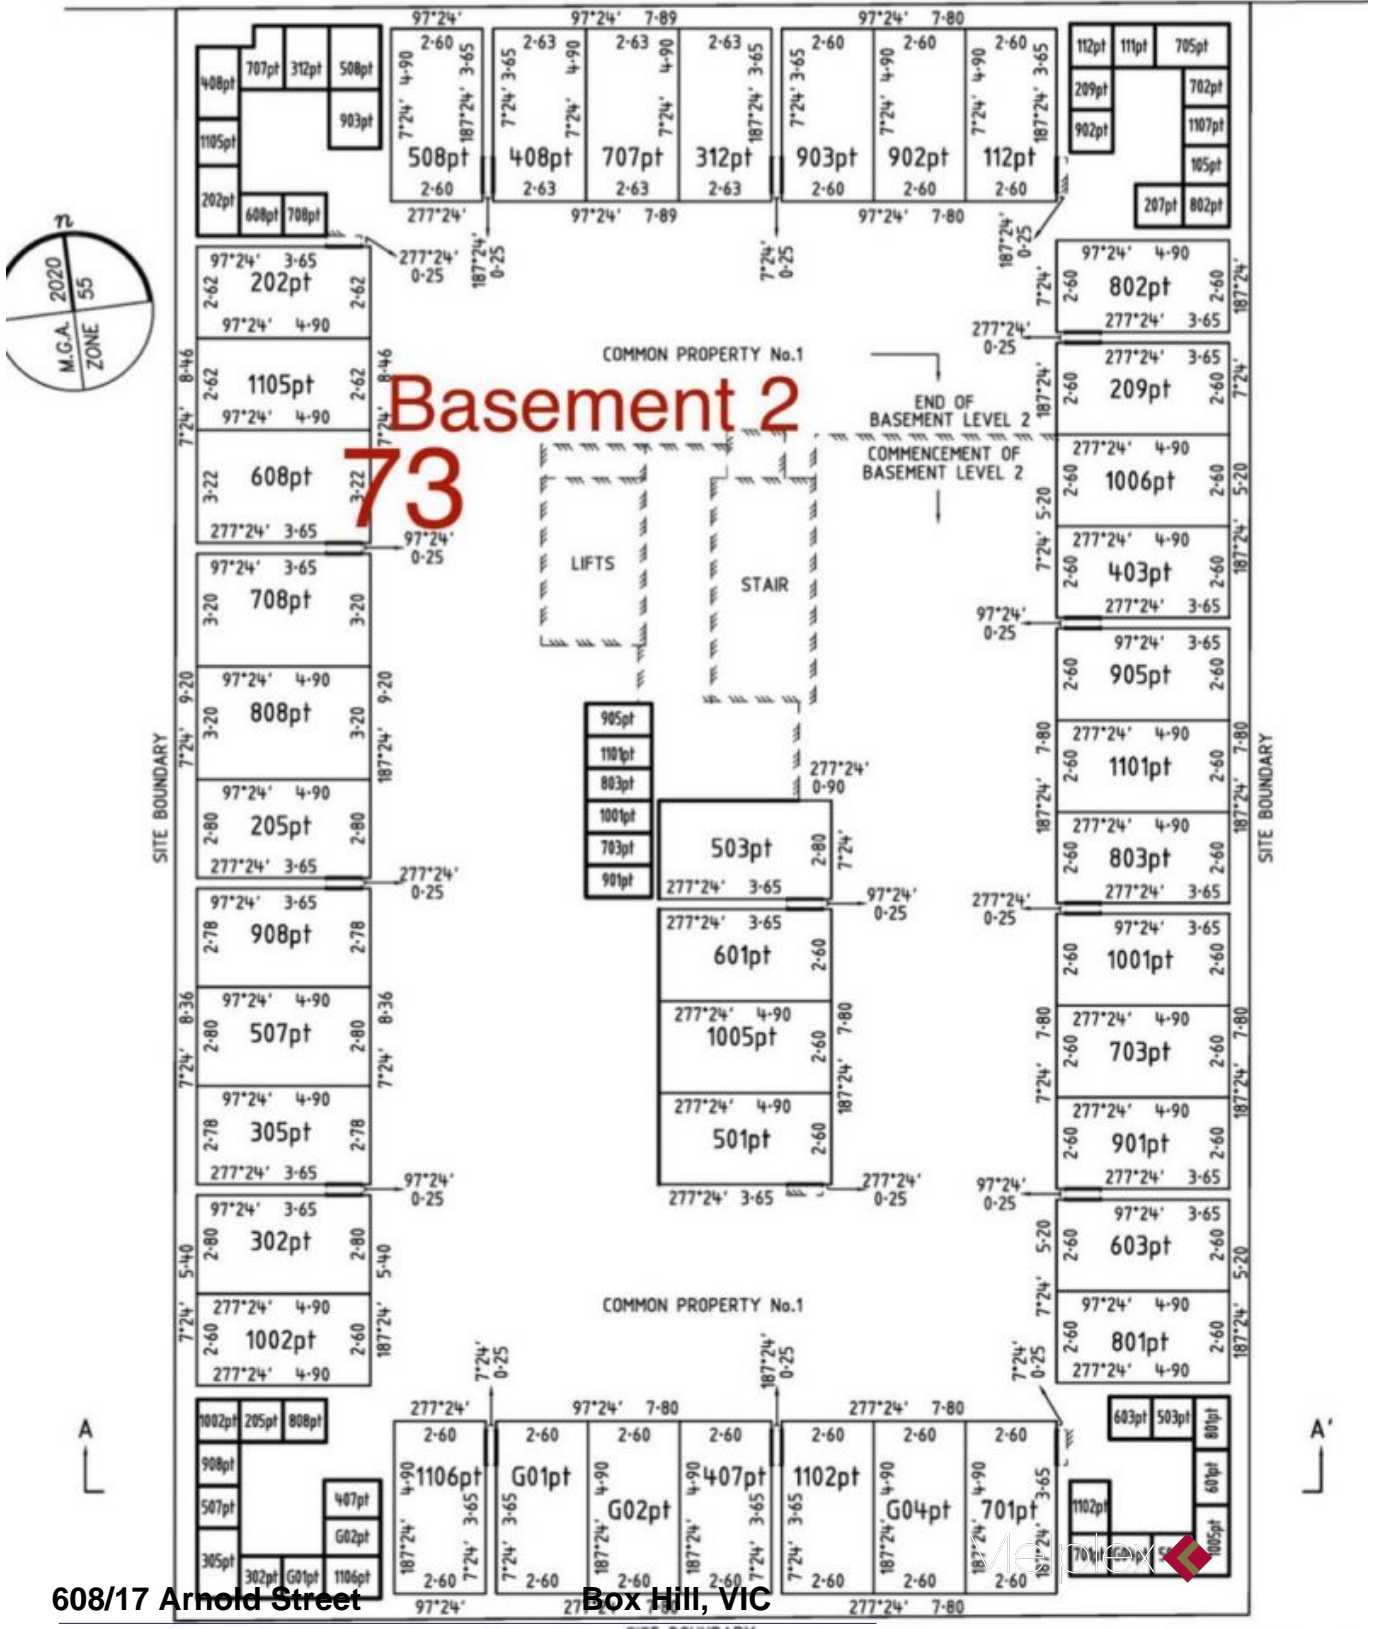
Basement 2
73

COMMON PROPERTY No.1

END OF BASEMENT LEVEL 2

COMMENCEMENT OF BASEMENT LEVEL 2

LIFTS

STAIR

SITE BOUNDARY

SITE BOUNDARY

n
2020
55
M.G.A.
ZONE

A
A'

408pt 707pt 312pt 508pt 903pt 1105pt 202pt 608pt 708pt

508pt 408pt 707pt 312pt 903pt 902pt 112pt

112pt 111pt 705pt 209pt 702pt 902pt 1107pt 105pt 207pt 802pt

202pt
1105pt
608pt
708pt
808pt
205pt
908pt
507pt
305pt
302pt
1002pt

802pt
209pt
1006pt
403pt
905pt
1101pt
803pt
1001pt
703pt
901pt
603pt
801pt

905pt 1101pt 803pt 1001pt 703pt 901pt

503pt
601pt
1005pt
501pt

1002pt 205pt 808pt 908pt 507pt 407pt G02pt 305pt 302pt G01pt 1106pt

1106pt G01pt G02pt 407pt 1102pt G04pt 701pt

603pt 503pt 801pt 601pt 1102pt 1005pt

97°24' 7·89
97°24' 7·80
277°24' 0·25
187°24' 0·25
7°24' 0·25
97°24' 0·25
277°24' 0·90

Melplex

608/17 Arnold Street Box Hill, VIC